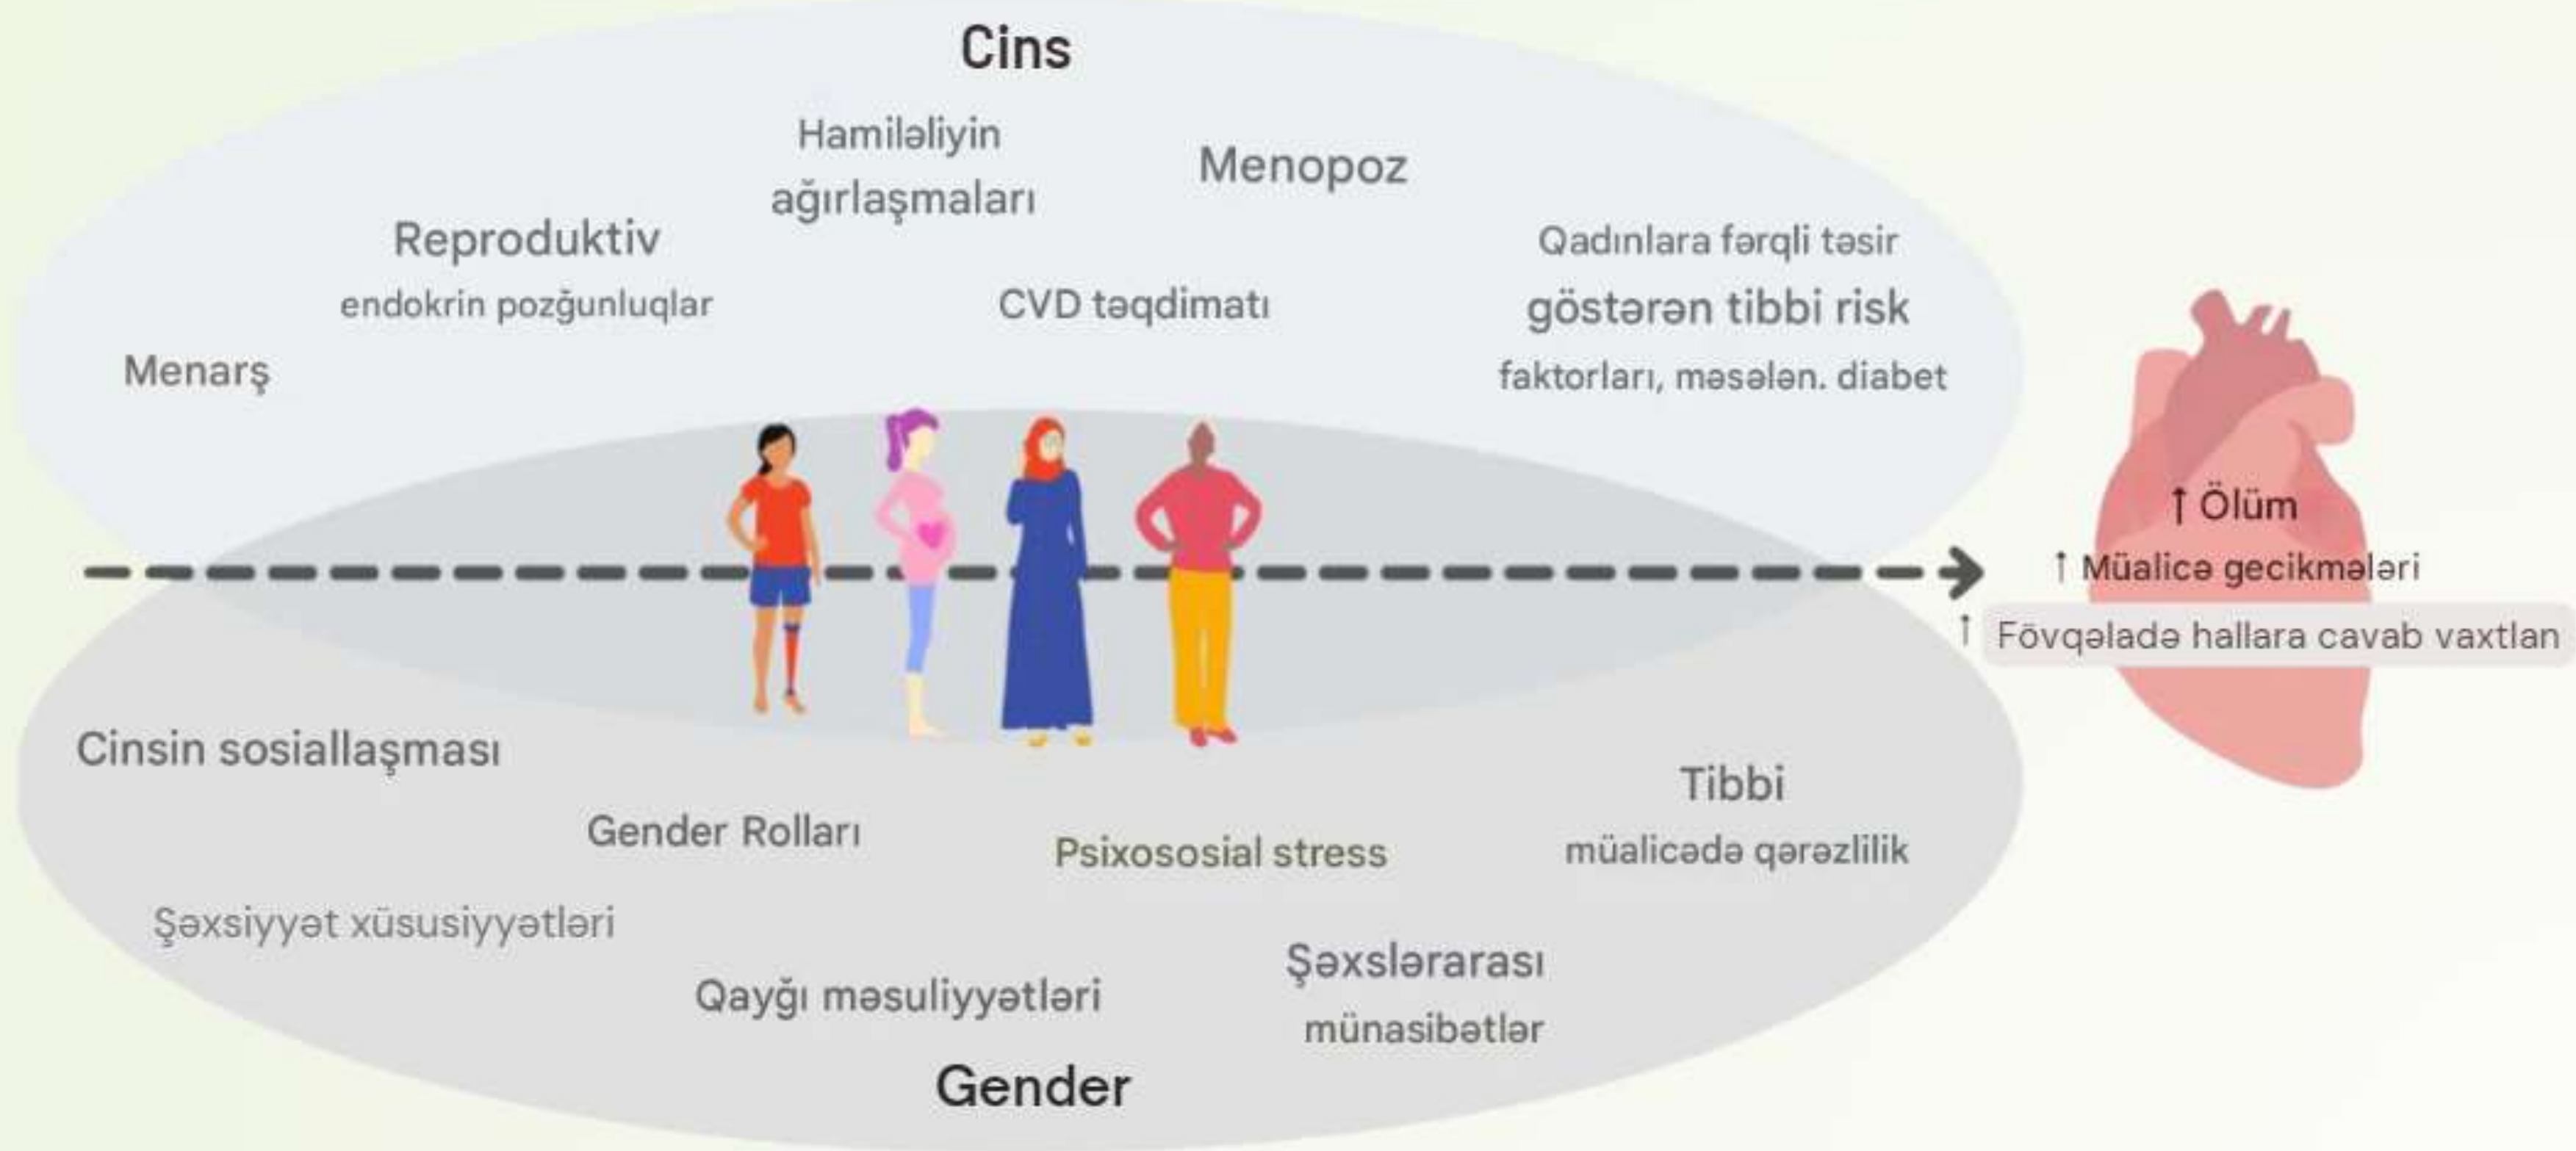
Cins

Hamiləliyin ağırlaşmaları

Menopoz

Reproduktiv endokrin pozğunluqlar

CVD təqdimatı

Qadınlara fərqli təsir göstərən tibbi risk faktorları, məsələn. diabet

Menarş

↑ Ölüm

↑ Müalicə gecikmələri

↑ Fövqəladə hallara cavab vaxtlan

Cinsin sosiallaşması

Gender Rolları

Psixososial stress

Tibbi müalicədə qərəzlilik

Şəxsiyyət xüsusiyyətləri

Qayğı məsuliyyətləri

Şəxslərarası münasibətlər

Gender